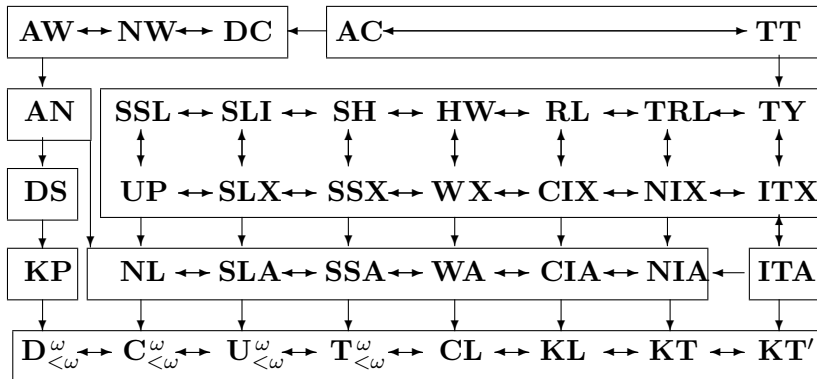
AW ↔ NW ↔ DC ← AC ↔ TT

AN

SSL ↔ SLI ↔ SH ↔ HW ↔ RL ↔ TRL ↔ TY

DS

UP ↔ SLX ↔ SSX ↔ WX ↔ CIX ↔ NIX ↔ ITX

KP

NL ↔ SLA ↔ SSA ↔ WA ↔ CIA ↔ NIA ← ITA

$\mathbf{D}^{\omega}_{<\omega}$ ↔ $\mathbf{C}^{\omega}_{<\omega}$ ↔ $\mathbf{U}^{\omega}_{<\omega}$ ↔ $\mathbf{T}^{\omega}_{<\omega}$ ↔ CL ↔ KL ↔ KT ↔ KT′